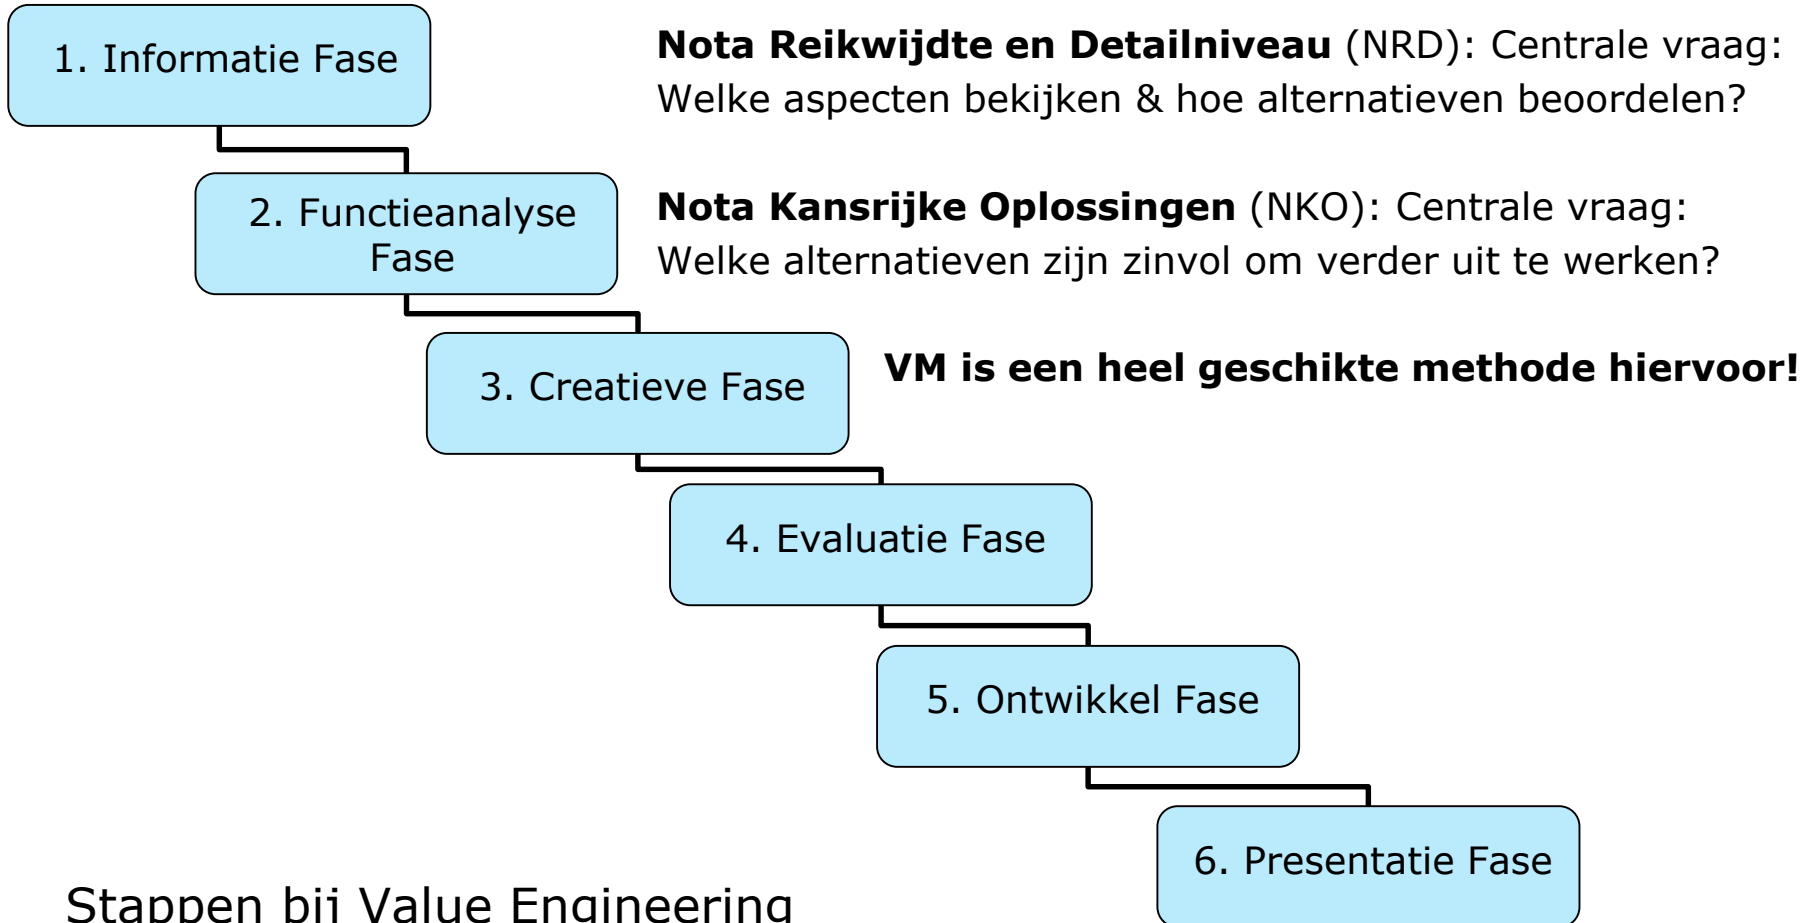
1. Informatie Fase

**Nota Reikwijdte en Detailniveau** (NRD): Centrale vraag: Welke aspecten bekijken & hoe alternatieven beoordelen?

2. Functieanalyse Fase

**Nota Kansrijke Oplossingen** (NKO): Centrale vraag: Welke alternatieven zijn zinvol om verder uit te werken?

3. Creatieve Fase

**VM is een heel geschikte methode hiervoor!**

4. Evaluatie Fase

5. Ontwikkel Fase

6. Presentatie Fase

Stappen bij Value Engineering